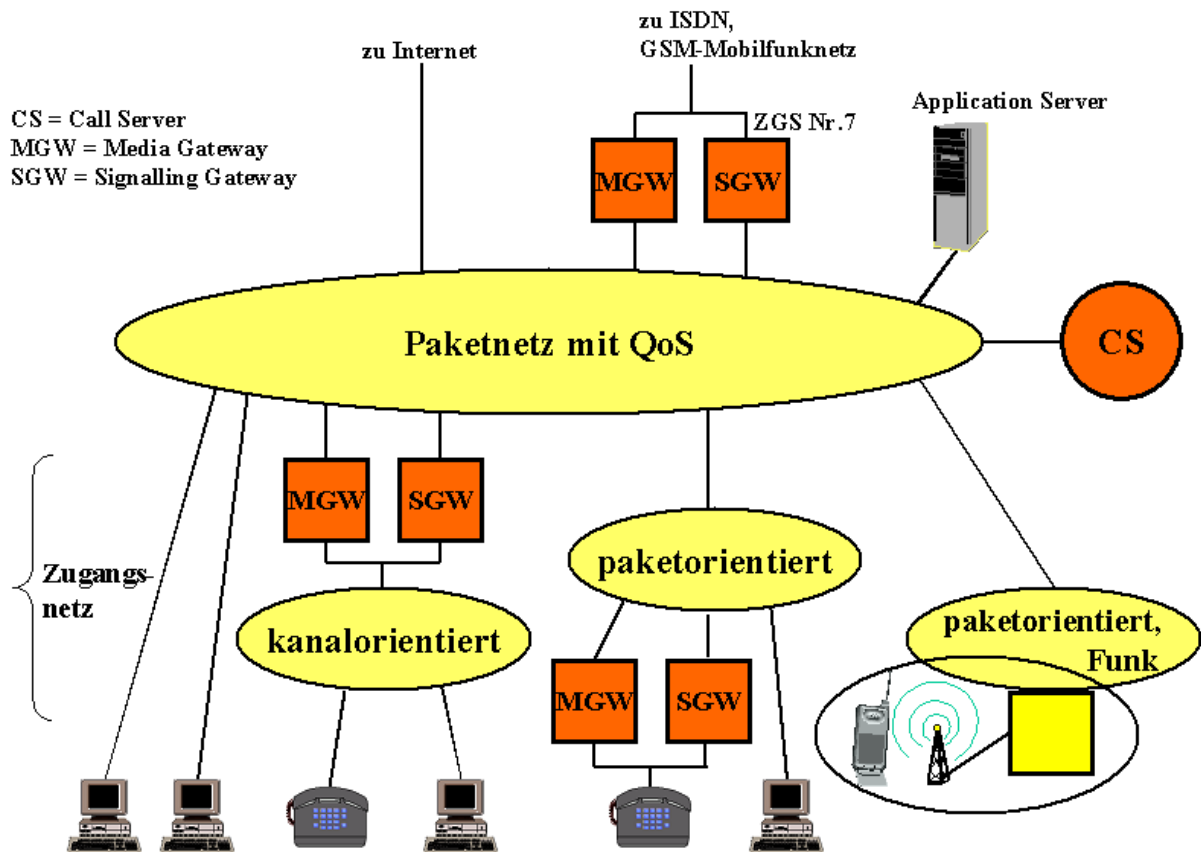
zu ISDN,
GSM-Mobilfunknetz

zu Internet

CS = Call Server
MGW = Media Gateway
SGW = Signalling Gateway

ZGS Nr.7

Application Server

MGW

SGW

Paketnetz mit QoS

CS

MGW

SGW

Zugangsnetz

paketorientiert

kanalorientiert

paketorientiert, Funk

MGW

SGW